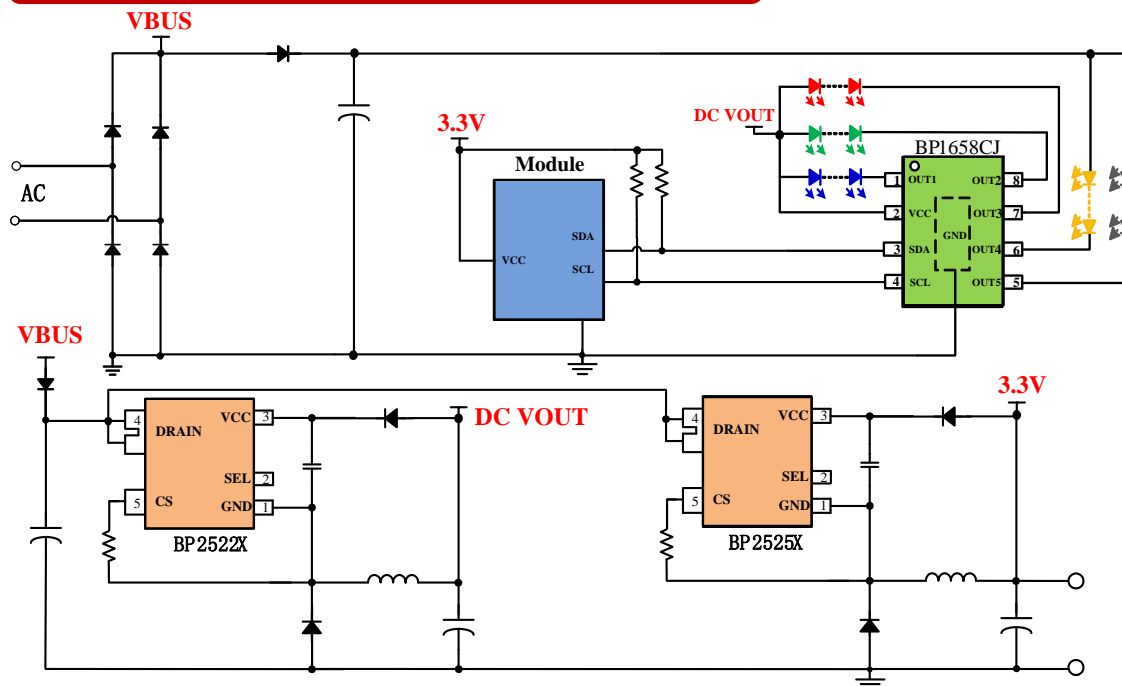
VBUS

AC

3.3V

Module

VCC

SDA

SCL

DC VOUT

BP1658CJ

1 OUT1

2 VCC

3 SDA

4 SCL

OUT2 8

OUT3 7

OUT4 6

OUT5 5

GND

VBUS

4 DRAIN

5 CS

VCC 3

SEL 2

GND 1

BP2522X

DC VOUT

4 DRAIN

5 CS

VCC 3

SEL 2

GND 1

BP2525X

3.3V